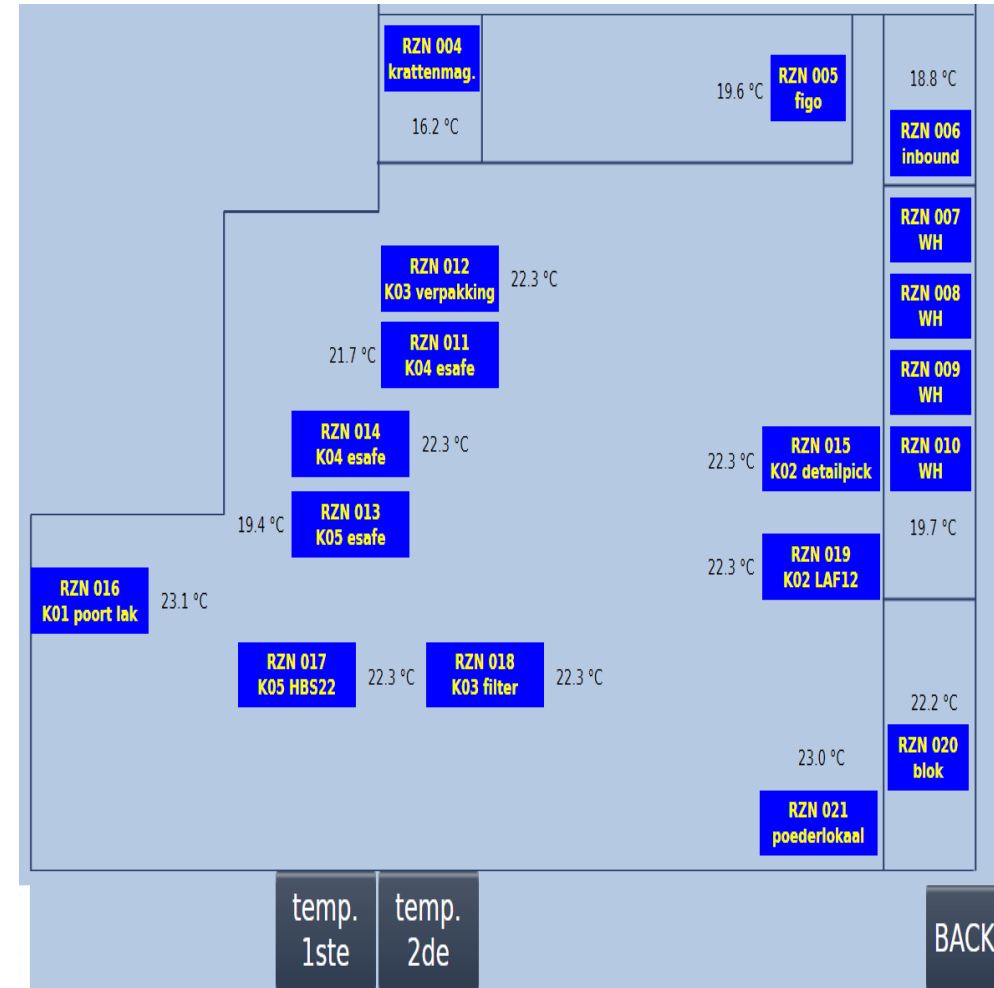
RZN 004
krattenmag.

16.2 °C

19.6 °C

RZN 005
figo

18.8 °C

RZN 006
inbound

RZN 007
WH

RZN 008
WH

RZN 009
WH

RZN 010
WH

RZN 012
K03 verpakking

22.3 °C

21.7 °C

RZN 011
K04 esafe

RZN 014
K04 esafe

22.3 °C

22.3 °C

RZN 015
K02 detailpick

19.4 °C

RZN 013
K05 esafe

19.7 °C

22.3 °C

RZN 019
K02 LAF12

RZN 016
K01 poort lak

23.1 °C

RZN 017
K05 HBS22

22.3 °C

RZN 018
K03 filter

22.3 °C

22.2 °C

RZN 020
blok

23.0 °C

RZN 021
poederlokaal

temp.
1ste

temp.
2de

BACK